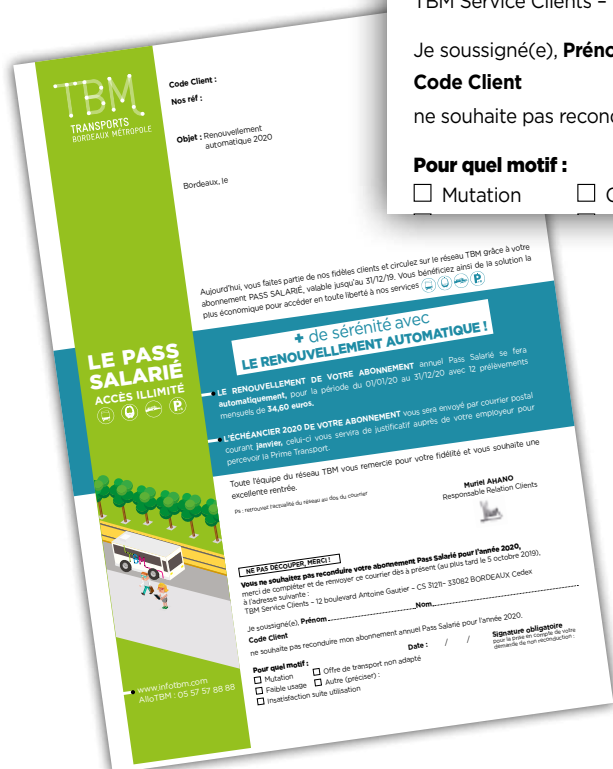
TBM Service Clients –

Je soussigné(e), **Préno**

**Code Client**

ne souhaite pas recond

**Pour quel motif :**

☐ Mutation ☐ O

TBM
TRANSPORTS BORDEAUX MÉTROPOLE

**Code Client :**

**Nos réf :**

**Objet :** Renouvellement automatique 2020

Bordeaux, le

LE PASS SALARIÉ
ACCÈS ILLIMITÉ

Aujourd'hui, vous faites partie de nos fidèles clients et circulez sur le réseau TBM grâce à votre abonnement PASS SALARIÉ, valable jusqu'au 31/12/19. Vous bénéficiez ainsi de la solution la plus économique pour accéder en toute liberté à nos services

+ de sérénité avec
LE RENOUVELLEMENT AUTOMATIQUE !

• **LE RENOUVELLEMENT DE VOTRE ABONNEMENT** annuel Pass Salarié se fera **automatiquement,** pour la période du 01/01/20 au 31/12/20 avec 12 prélèvements mensuels de **34,60 euros.**

• **L'ÉCHÉANCIER 2020 DE VOTRE ABONNEMENT** vous sera envoyé par courrier postal courant **janvier,** celui-ci vous servira de justificatif auprès de votre employeur pour percevoir la Prime Transport.

Toute l'équipe du réseau TBM vous remercie pour votre fidélité et vous souhaite une excellente rentrée.

**Muriel AHANO**
Responsable Relation Clients

Ps : retrouvez l'actualité du réseau au dos du courrier

NE PAS DÉCOUPER, MERCI !

**Vous ne souhaitez pas reconduire votre abonnement Pass Salarié pour l'année 2020,** merci de compléter et de renvoyer ce courrier dès à présent (au plus tard le 5 octobre 2019), à l'adresse suivante :
TBM Service Clients – 12 boulevard Antoine Gautier – CS 31211– 33082 BORDEAUX Cedex

Je soussigné(e), **Prénom** .......................... **Nom** ..........................

**Code Client**

ne souhaite pas reconduire mon abonnement annuel Pass Salarié pour l'année 2020.

**Date :** / /

**Signature obligatoire**
pour la prise en compte de votre demande de non reconduction :

**Pour quel motif :**
☐ Mutation ☐ Offre de transport non adapté
☐ Faible usage ☐ Autre (préciser) :
☐ Insatisfaction suite utilisation

www.infotbm.com
AlloTBM : 05 57 57 88 88